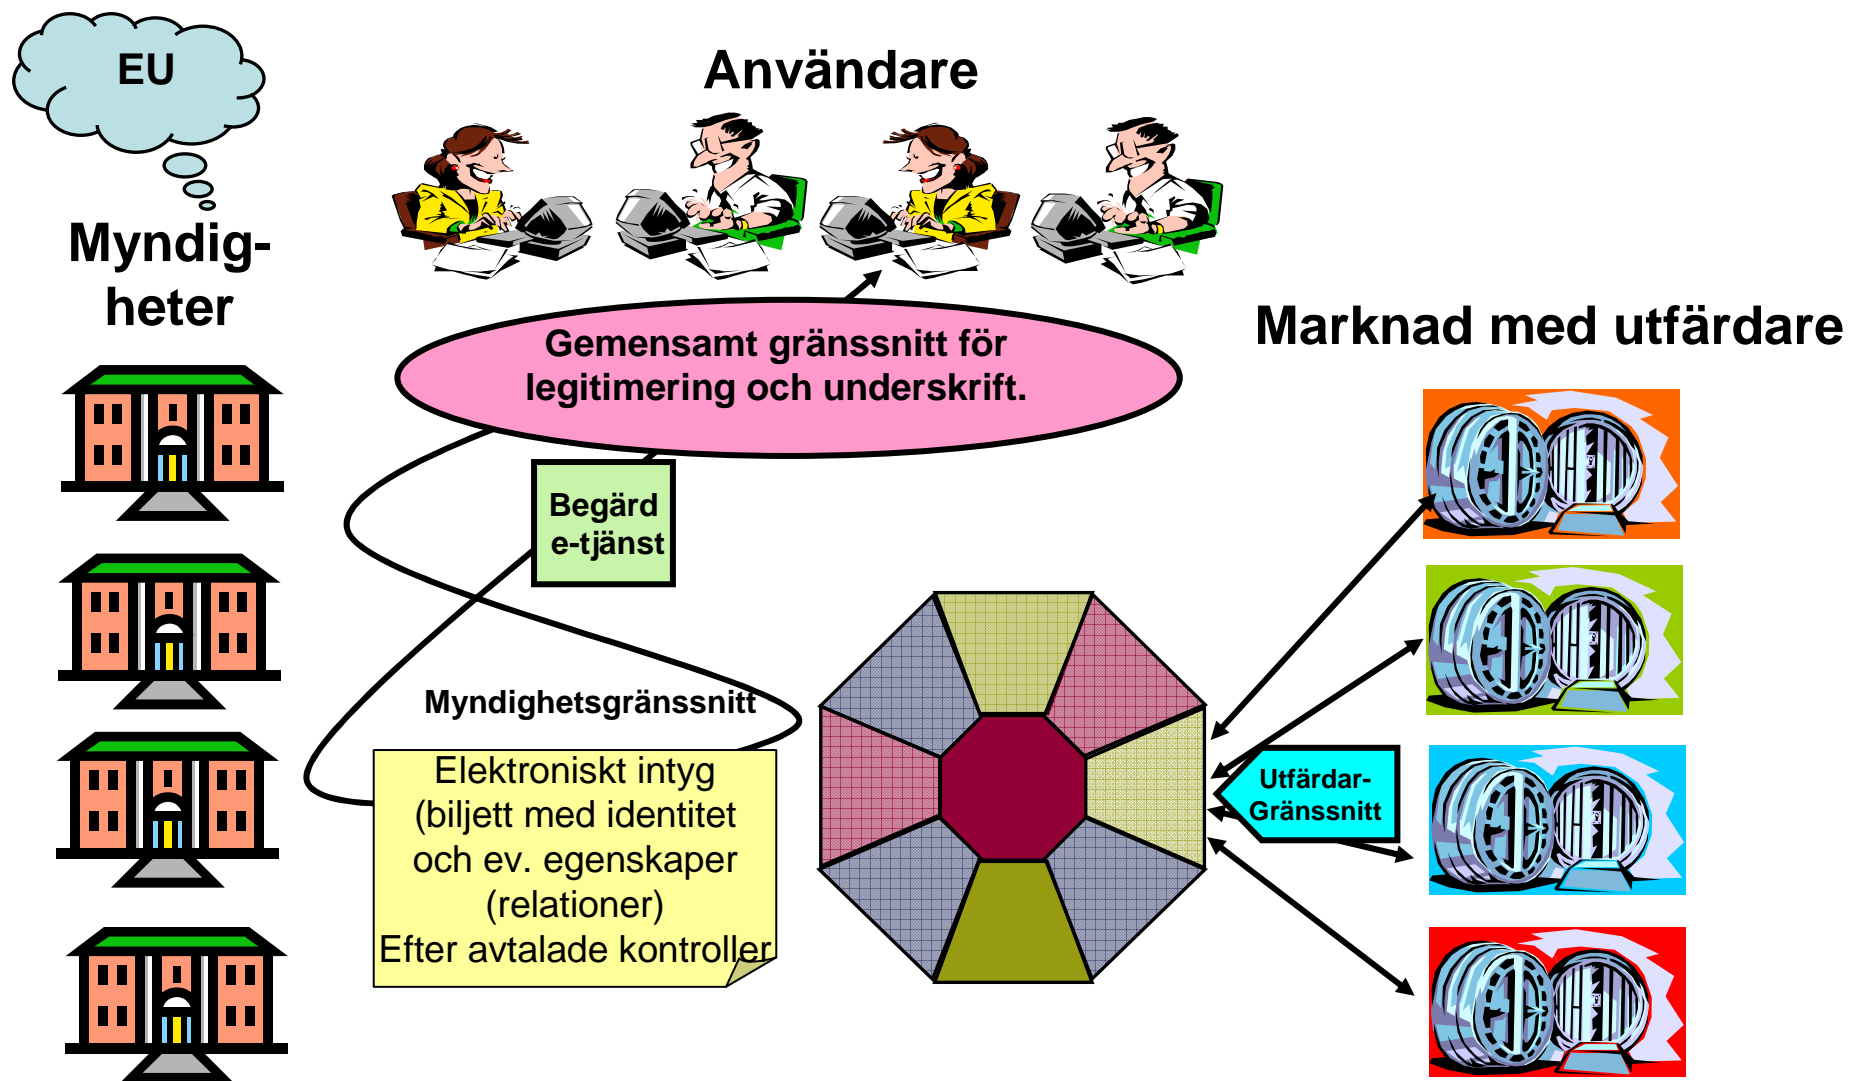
EU

Myndigheter

Användare

Gemensamt gränssnitt för legitimering och underskrift.

Marknad med utfärdare

Begärd e-tjänst

Myndighetsgränssnitt

Elektroniskt intyg (biljett med identitet och ev. egenskaper (relationer) Efter avtalade kontroller

Utfärdar-Gränssnitt